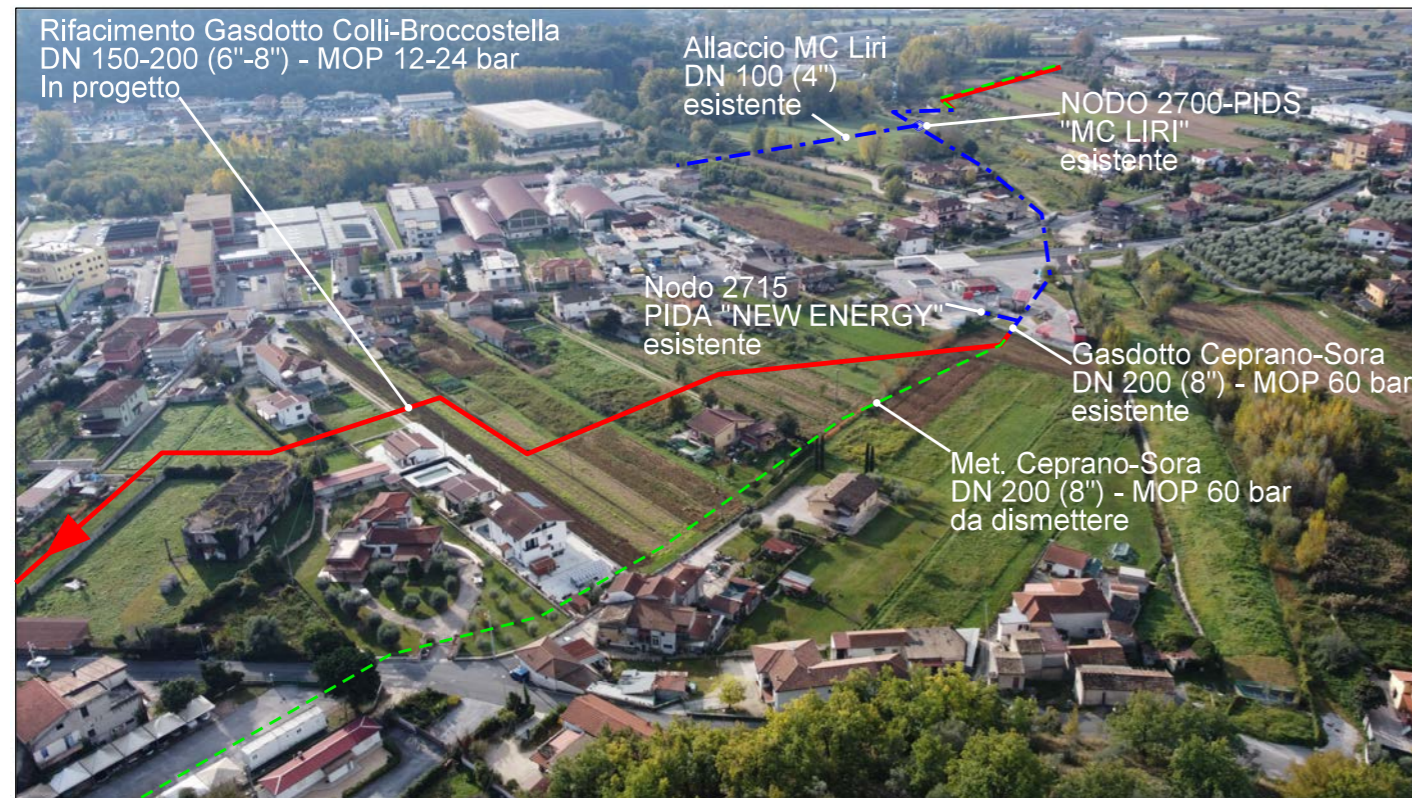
Rifacimento Gasdotto Colli-Broccostella
DN 150-200 (6"-8") - MOP 12-24 bar
In progetto

Allaccio MC Liri
DN 100 (4")
esistente

NODO 2700-PIDS
"MC LIRI"
esistente

Nodo 2715
PIDA "NEW ENERGY"
esistente

Gasdotto Ceprano-Sora
DN 200 (8") - MOP 60 bar
esistente

Met. Ceprano-Sora
DN 200 (8") - MOP 60 bar
da dismettere